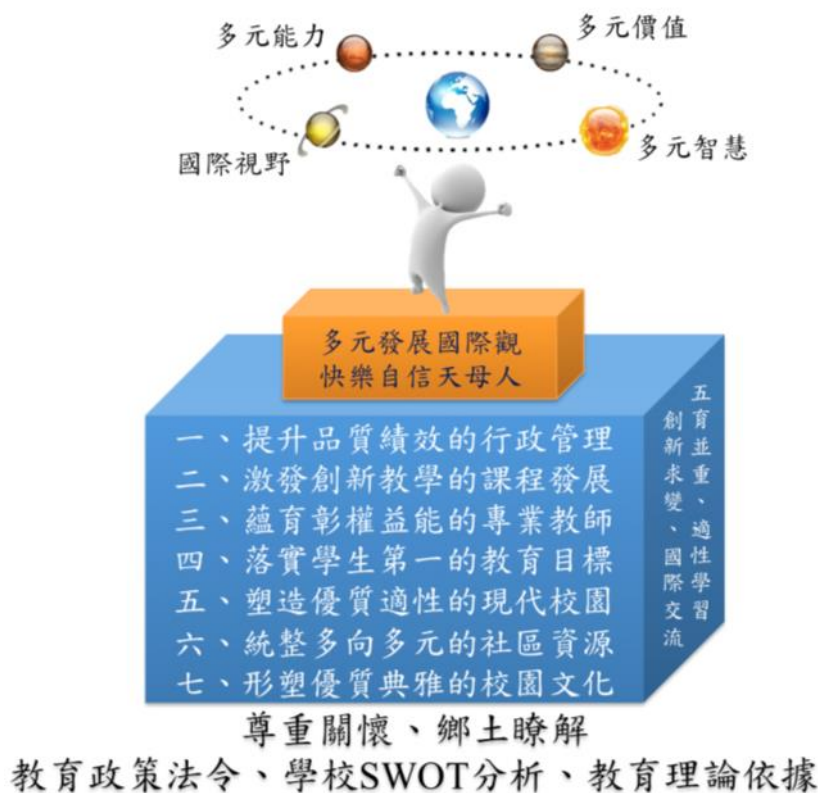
多元能力

多元價值

國際視野

多元智慧

多元發展國際觀
快樂自信天母人

一、提升品質績效的行政管理
二、激發創新教學的課程發展
三、蘊育彰權益能的專業教師
四、落實學生第一的教育目標
五、塑造優質適性的現代校園
六、統整多向多元的社區資源
七、形塑優質典雅的校園文化

五育並重、適性學習
創新求變、國際交流

尊重關懷、鄉土瞭解
教育政策法令、學校SWOT分析、教育理論依據